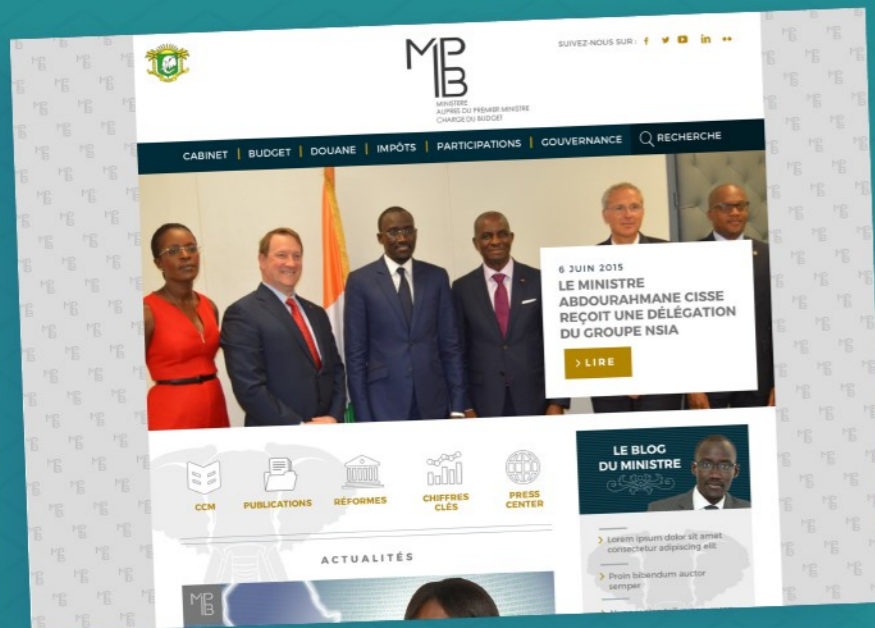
MPB
MINISTERE AUPRES DU PREMIER MINISTRE CHARGE DU BUDGET

SUIVEZ-NOUS SUR :

CABINET | BUDGET | DOUANE | IMPÔTS | PARTICIPATIONS | GOUVERNANCE | RECHERCHE

6 JUIN 2015
LE MINISTRE ABDOURAHMANE CISSE REÇOIT UNE DÉLÉGATION DU GROUPE NSIA

› LIRE

CCM
PUBLICATIONS
RÉFORMES
CHIFFRES CLÉS
PRESS CENTER

ACTUALITÉS

MPB

LE BLOG DU MINISTRE

Lorem ipsum dolor sit amet consectetur adipiscing elit

Proin bibendum auctor semper